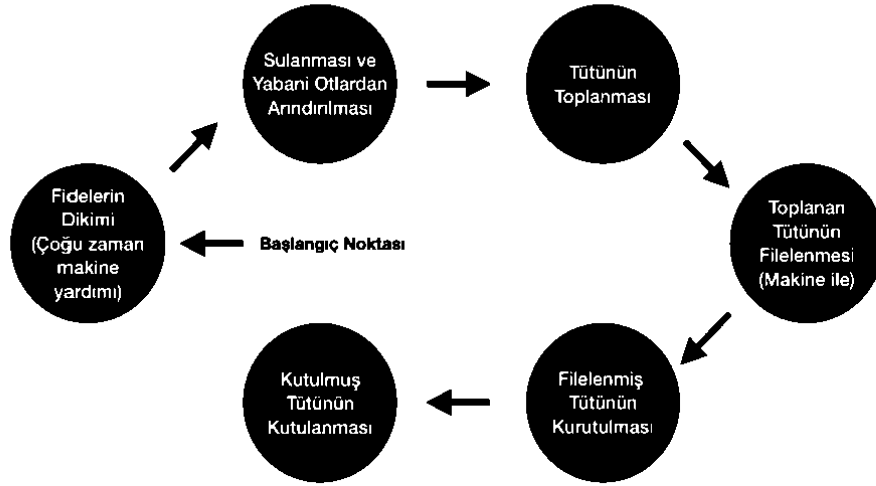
Fidelerin Dikimi (Çoğu zaman makine yardımı)

Başlangıç Noktası

Sulanması ve Yabani Otlardan Arındırılması

Tütünün Toplanması

Toplanan Tütünün Filelenmesi (Makine ile)

Filelenmiş Tütünün Kurutulması

Kutulmuş Tütünün Kutulanması